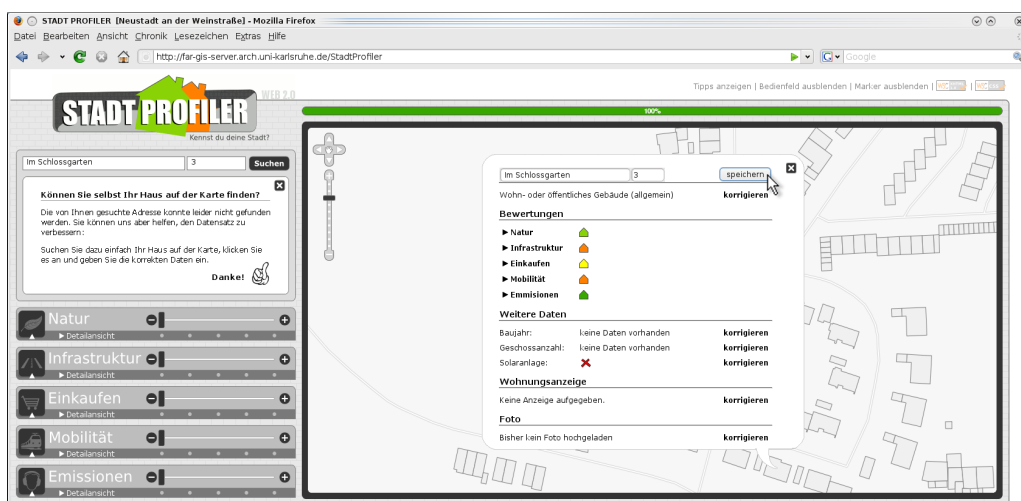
STADT PROFILER [Neustadt an der Weinstraße] - Mozilla Firefox

Datei Bearbeiten Ansicht Chronik Lesezeichen Extras Hilfe

http://far-gis-server.arch.uni-karlsruhe.de/StadtProfiler

Google

Tipps anzeigen | Bedienfeld ausblenden | Marker ausblenden |

STADT PROFILER WEB 2.0

Kennst du deine Stadt?

100%

Im Schlossgarten 3 Suchen

Können Sie selbst Ihr Haus auf der Karte finden?

Die von Ihnen gesuchte Adresse konnte leider nicht gefunden werden. Sie können uns aber helfen, den Datensatz zu verbessern:

Suchen Sie dazu einfach Ihr Haus auf der Karte, klicken Sie es an und geben Sie die korrekten Daten ein.

Danke!

Natur
▶ Detailansicht

Infrastruktur
▶ Detailansicht

Einkaufen
▶ Detailansicht

Mobilität
▶ Detailansicht

Emissionen
▶ Detailansicht

Im Schlossgarten 3 speichern

Wohn- oder öffentliches Gebäude (allgemein) korrigieren

Bewertungen

▶ Natur
▶ Infrastruktur
▶ Einkaufen
▶ Mobilität
▶ Emissionen

Weitere Daten

| Baujahr: | keine Daten vorhanden | korrigieren |
|---|---|---|
| Geschossanzahl: | keine Daten vorhanden | korrigieren |
| Solaranlage: | ✗ | korrigieren |

Wohnungsanzeige

Keine Anzeige aufgegeben. korrigieren

Foto

Bisher kein Foto hochgeladen korrigieren